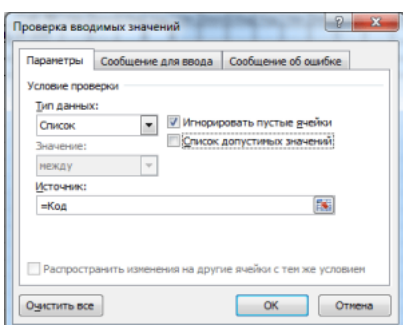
Проверка вводимых значений

?

Параметры | Сообщение для ввода | Сообщение об ошибке

Условие проверки

Тип данных:

Список

Игнорировать пустые ячейки

Значение:

между

Список допустимых значений

Источник:

=Код

Распространить изменения на другие ячейки с тем же условием

Очистить все

ОК

Отмена